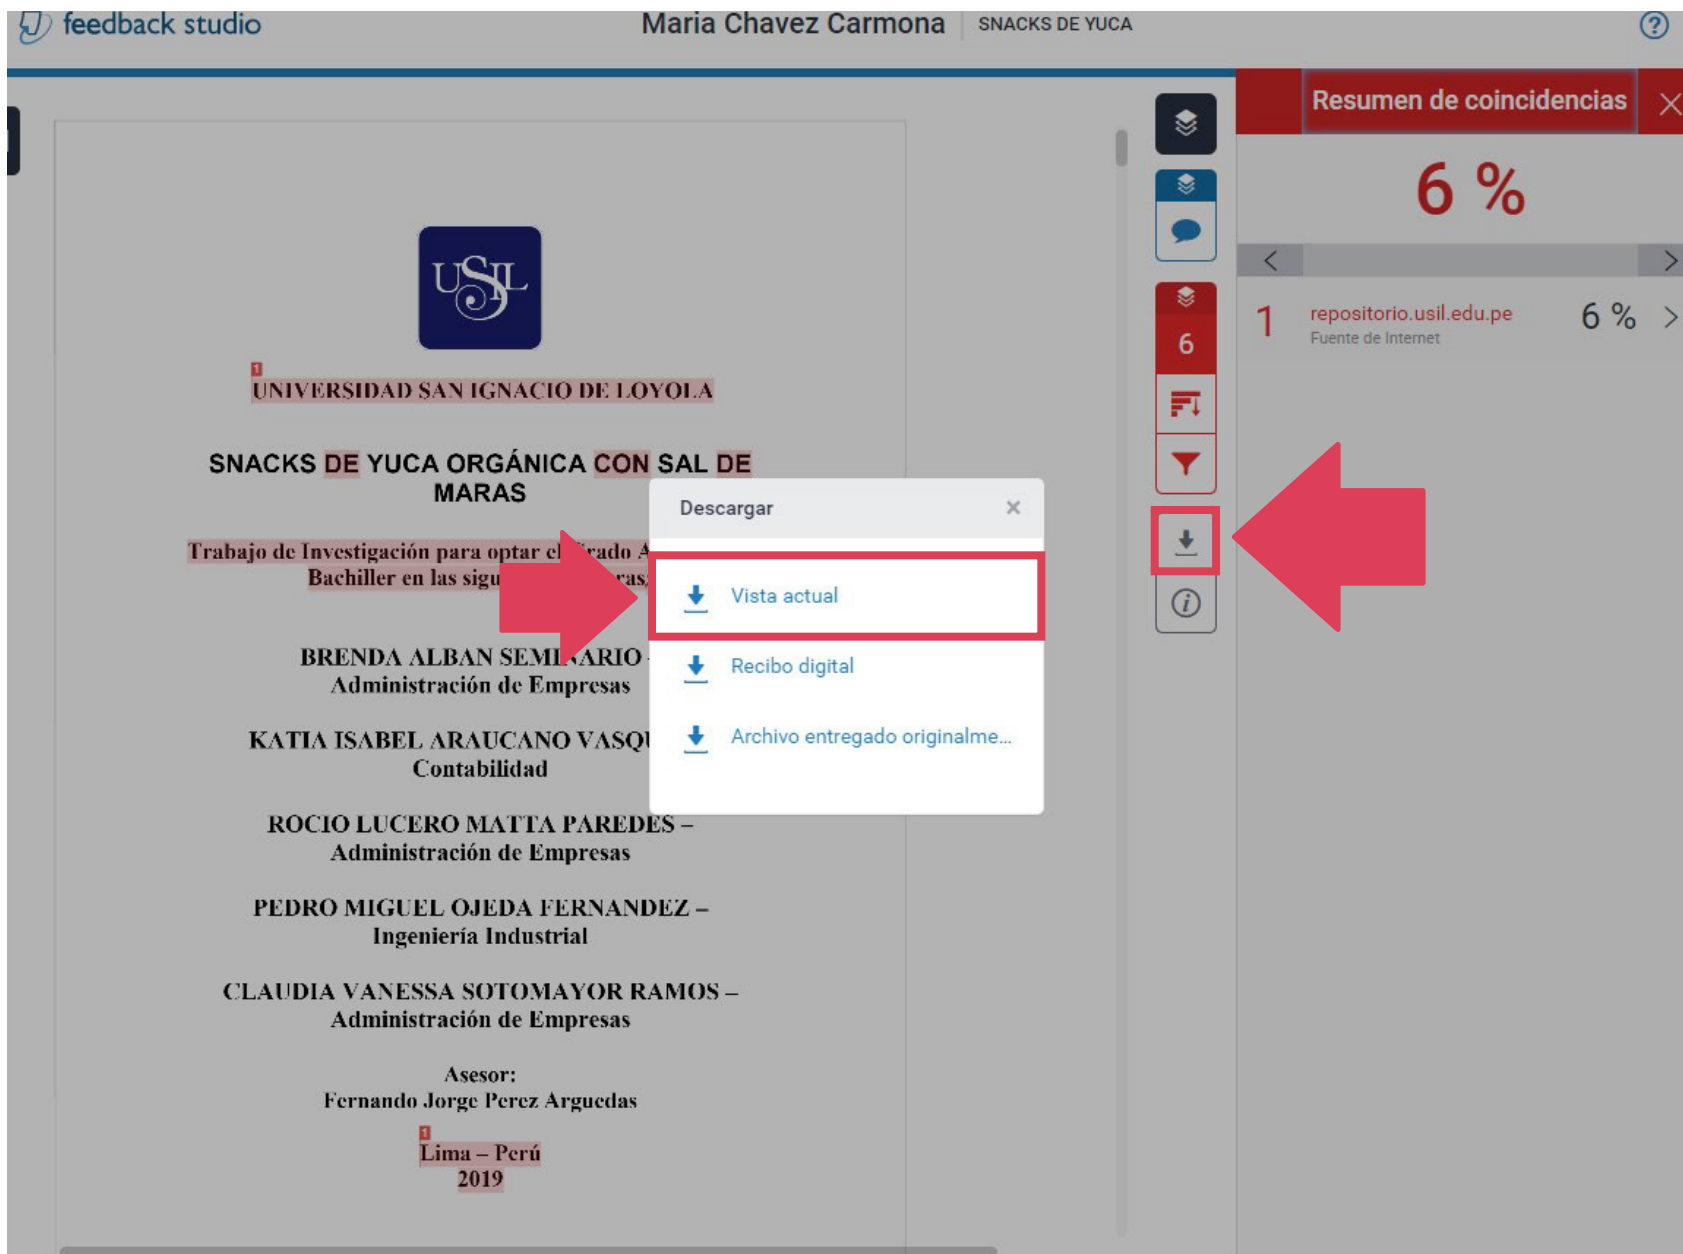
feedback studio

Maria Chavez Carmona | SNACKS DE YUCA

?

Resumen de coincidencias

6 %

1 repositorio.usil.edu.pe
Fuente de Internet
6 %

6

USIL

1
UNIVERSIDAD SAN IGNACIO DE LOYOLA

SNACKS DE YUCA ORGÁNICA CON SAL DE MARAS

Trabajo de Investigación para optar el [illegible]rado A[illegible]
Bachiller en las sigu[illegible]ras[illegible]

BRENDA ALBAN SEMI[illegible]ARIO –
Administración de Empresas

KATIA ISABEL ARAUCANO VASQU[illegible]
Contabilidad

ROCIO LUCERO MATTA PAREDES –
Administración de Empresas

PEDRO MIGUEL OJEDA FERNANDEZ –
Ingeniería Industrial

CLAUDIA VANESSA SOTOMAYOR RAMOS –
Administración de Empresas

Asesor:
Fernando Jorge Perez Arguedas

1
Lima – Perú
2019

Descargar ×

Vista actual

Recibo digital

Archivo entregado originalme...